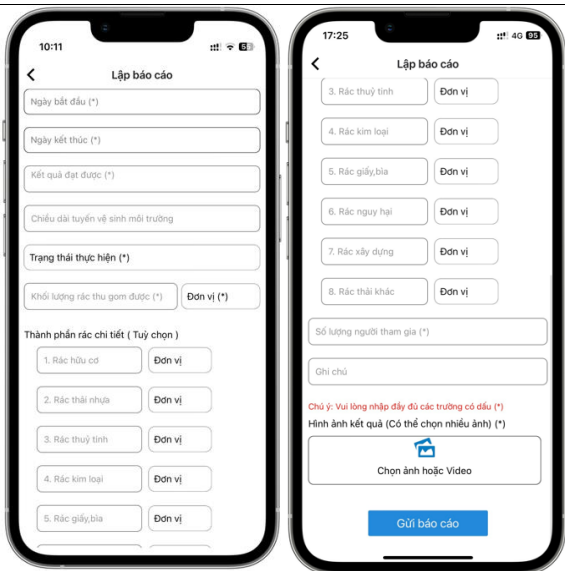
10:11

Lập báo cáo

Ngày bắt đầu (*)

Ngày kết thúc (*)

Kết quả đạt được (*)

Chiều dài tuyến vệ sinh môi trường

Trạng thái thực hiện (*)

Khối lượng rác thu gom được (*)

Đơn vị (*)

Thành phần rác chi tiết ( Tuỳ chọn )

1. Rác hữu cơ

Đơn vị

2. Rác thải nhựa

Đơn vị

3. Rác thuỷ tinh

Đơn vị

4. Rác kim loại

Đơn vị

5. Rác giấy,bìa

Đơn vị

17:25

4G 95

Lập báo cáo

3. Rác thuỷ tinh

Đơn vị

4. Rác kim loại

Đơn vị

5. Rác giấy,bìa

Đơn vị

6. Rác nguy hại

Đơn vị

7. Rác xây dựng

Đơn vị

8. Rác thải khác

Đơn vị

Số lượng người tham gia (*)

Ghi chú

Chú ý: Vui lòng nhập đầy đủ các trường có dấu (*)

Hình ảnh kết quả (Có thể chọn nhiều ảnh) (*)

Chọn ảnh hoặc Video

Gửi báo cáo